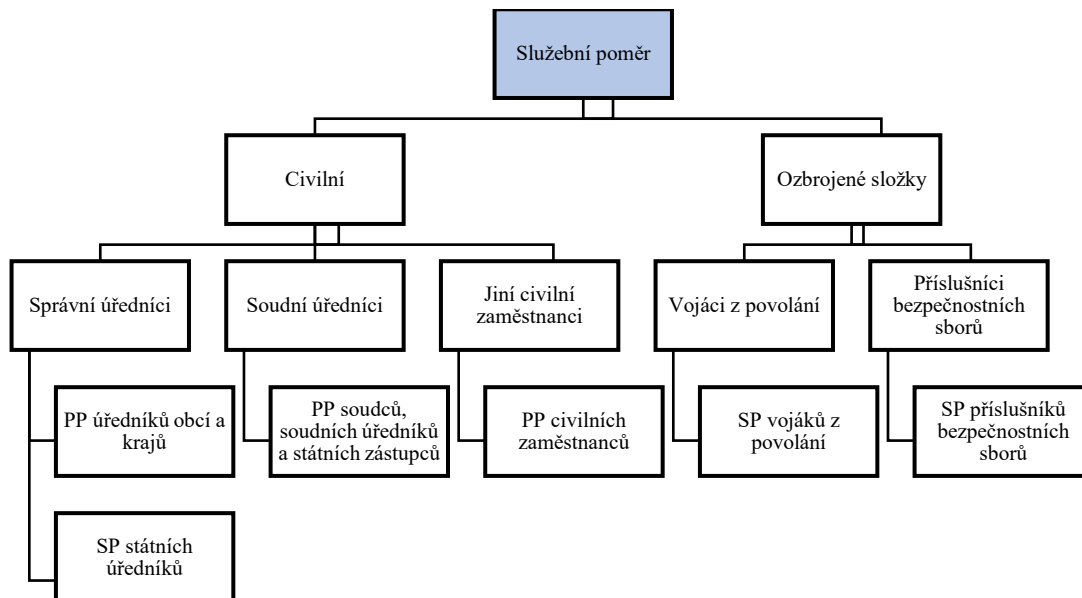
Služební poměr

Civilní

Ozbrojené složky

Správní úředníci

Soudní úředníci

Jiní civilní zaměstnanci

Vojáci z povolání

Příslušníci bezpečnostních sborů

PP úředníků obcí a krajů

PP soudců, soudních úředníků a státních zástupců

PP civilních zaměstnanců

SP vojáků z povolání

SP příslušníků bezpečnostních sborů

SP státních úředníků